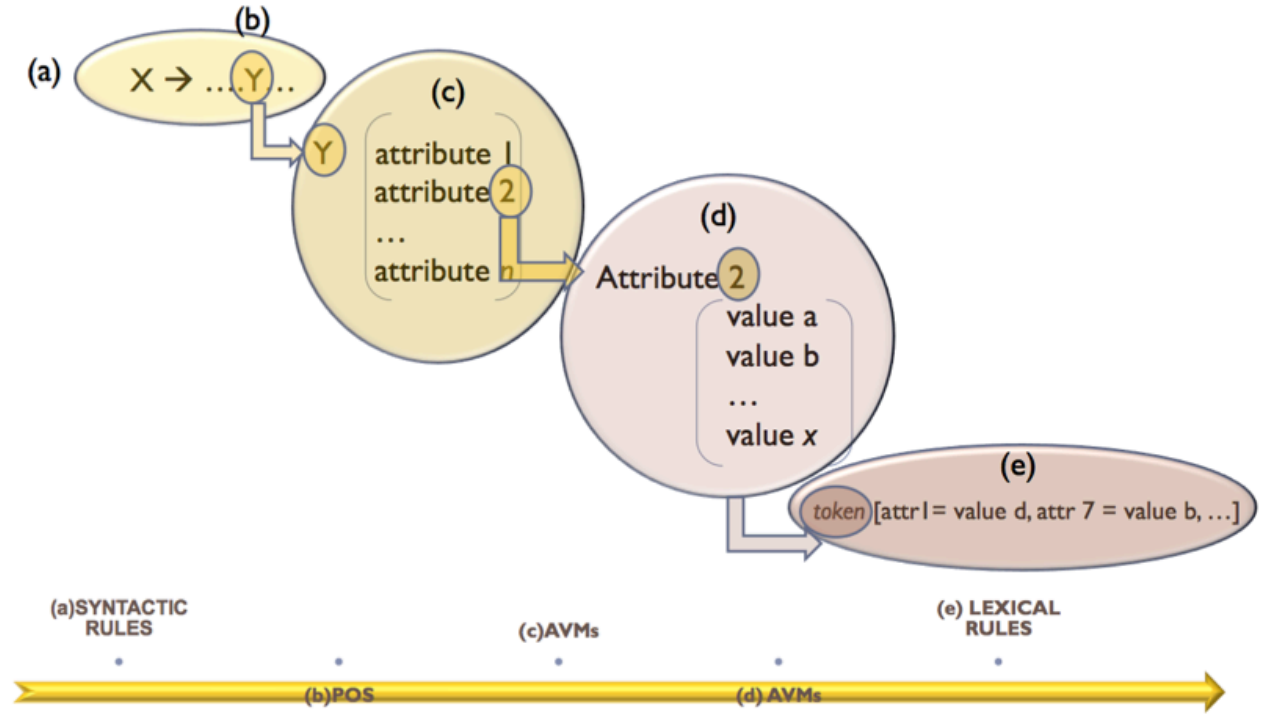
(b)

(a) X → ....Y..

(c)

Y

attribute 1
attribute 2
…
attribute n

(d)

Attribute 2

value a
value b
…
value x

(e)

token [attr1= value d, attr 7 = value b, …]

(a)SYNTACTIC RULES

(c)AVMs

(e) LEXICAL RULES

(b)POS

(d) AVMs